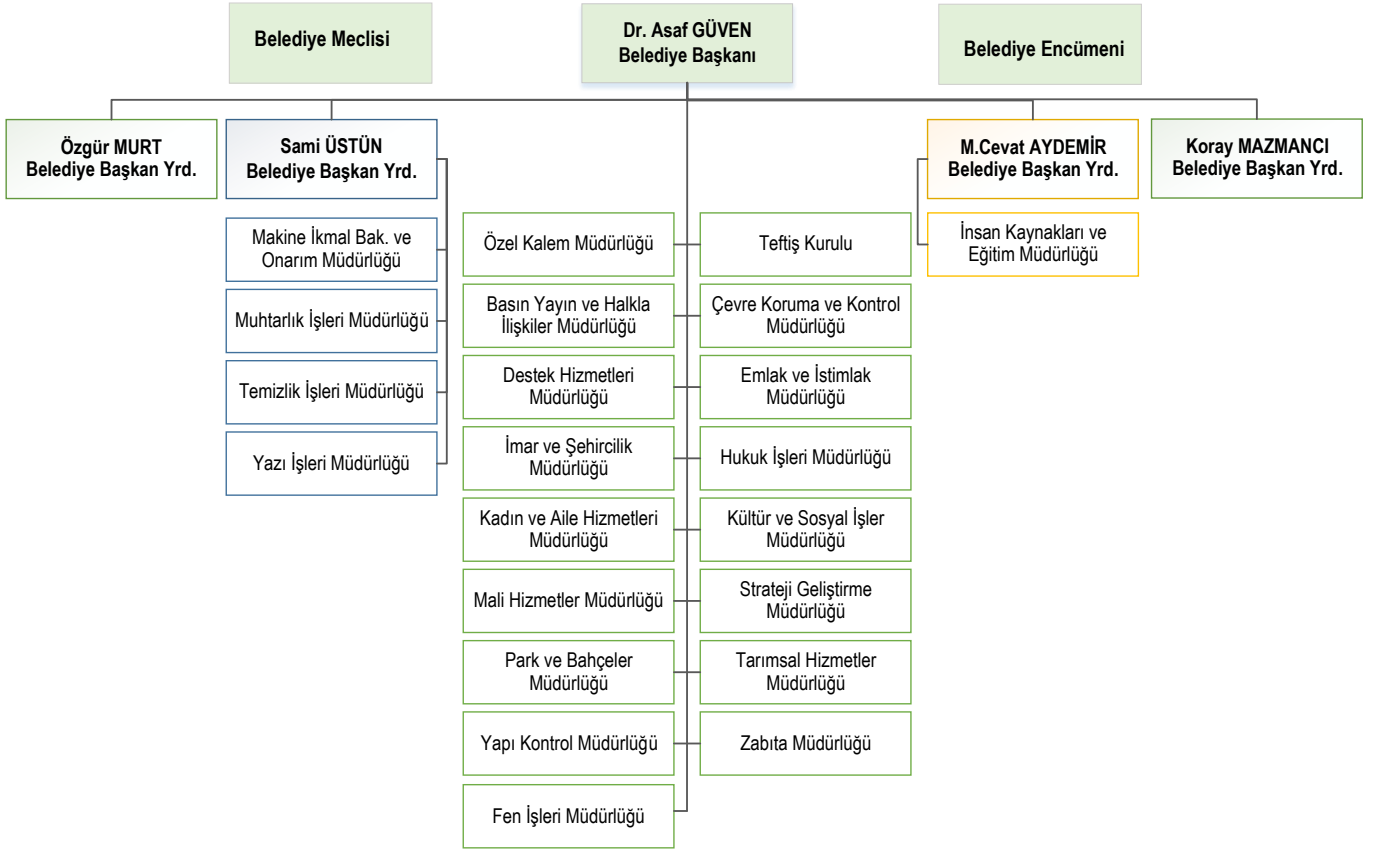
Belediye Meclisi

Dr. Asaf GÜVEN
Belediye Başkanı

Belediye Encümeni

Özgür MURT
Belediye Başkan Yrd.

Sami ÜSTÜN
Belediye Başkan Yrd.

M.Cevat AYDEMİR
Belediye Başkan Yrd.

Koray MAZMANCI
Belediye Başkan Yrd.

Makine İkmal Bak. ve Onarım Müdürlüğü

Muhtarlık İşleri Müdürlüğü

Temizlik İşleri Müdürlüğü

Yazı İşleri Müdürlüğü

İnsan Kaynakları ve Eğitim Müdürlüğü

Özel Kalem Müdürlüğü

Basın Yayın ve Halkla İlişkiler Müdürlüğü

Destek Hizmetleri Müdürlüğü

İmar ve Şehircilik Müdürlüğü

Kadın ve Aile Hizmetleri Müdürlüğü

Mali Hizmetler Müdürlüğü

Park ve Bahçeler Müdürlüğü

Yapı Kontrol Müdürlüğü

Fen İşleri Müdürlüğü

Teftiş Kurulu

Çevre Koruma ve Kontrol Müdürlüğü

Emlak ve İstimlak Müdürlüğü

Hukuk İşleri Müdürlüğü

Kültür ve Sosyal İşler Müdürlüğü

Strateji Geliştirme Müdürlüğü

Tarımsal Hizmetler Müdürlüğü

Zabıta Müdürlüğü